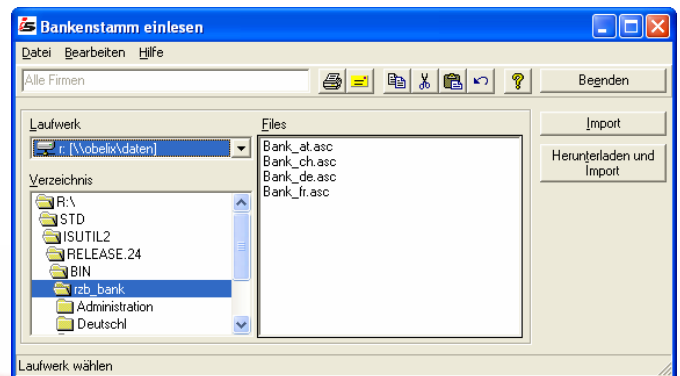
Bankenstamm einlesen

Datei Bearbeiten Hilfe

Alle Firmen

Beenden

Laufwerk

r: [\\obelix\daten]

Verzeichnis

R:\
STD
ISUTIL2
RELEASE.24
BIN
rzb_bank
Administration
Deutschl

Files

Bank_at.asc
Bank_ch.asc
Bank_de.asc
Bank_fr.asc

Import

Herunterladen und Import

Laufwerk wählen